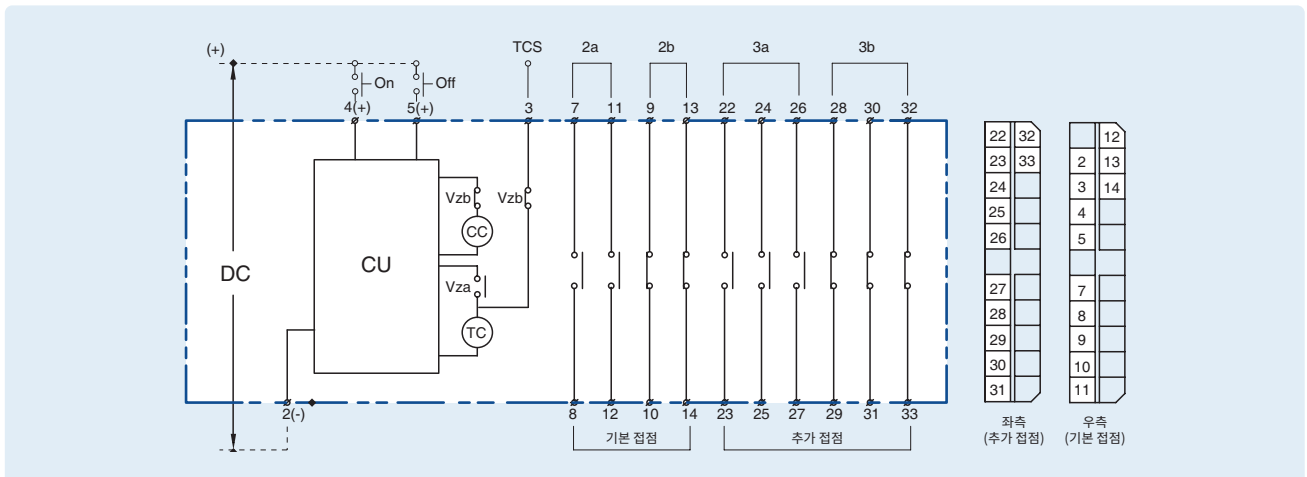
(+)

On

Off

4(+)

5(+)

TCS

3

2a

7

11

2b

9

13

3a

22

24

26

3b

28

30

32

Vzb

CC

Vzb

Vza

TC

DC

CU

2(-)

8

12

10

14

23

25

27

29

31

33

기본 접점

추가 접점

| 22 | 32 |
|---|---|
| 23 | 33 |
| 24 | |
| 25 | |
| 26 | |
| | |
| 27 | |
| 28 | |
| 29 | |
| 30 | |
| 31 | |

| | 12 |
|---|---|
| 2 | 13 |
| 3 | 14 |
| 4 | |
| 5 | |
| | |
| 7 | |
| 8 | |
| 9 | |
| 10 | |
| 11 | |

좌측
(추가 접점)

우측
(기본 접점)